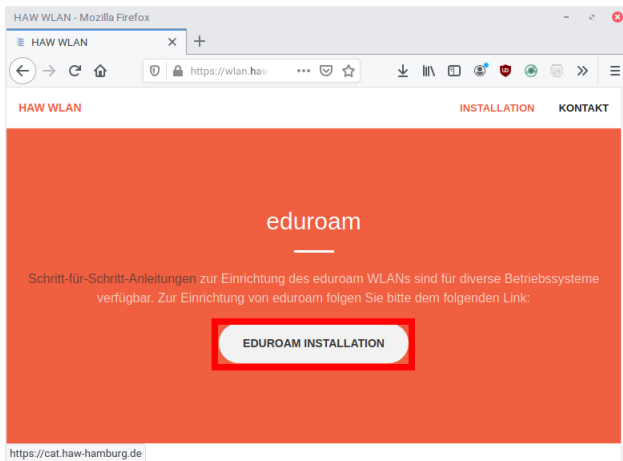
HAW WLAN - Mozilla Firefox

HAW WLAN

https://wlan.haw

HAW WLAN

INSTALLATION

KONTAKT

eduroam

Schritt-für-Schritt-Anleitungen zur Einrichtung des eduroam WLANs sind für diverse Betriebssysteme verfügbar. Zur Einrichtung von eduroam folgen Sie bitte dem folgenden Link:

EDUROAM INSTALLATION

https://cat.haw-hamburg.de